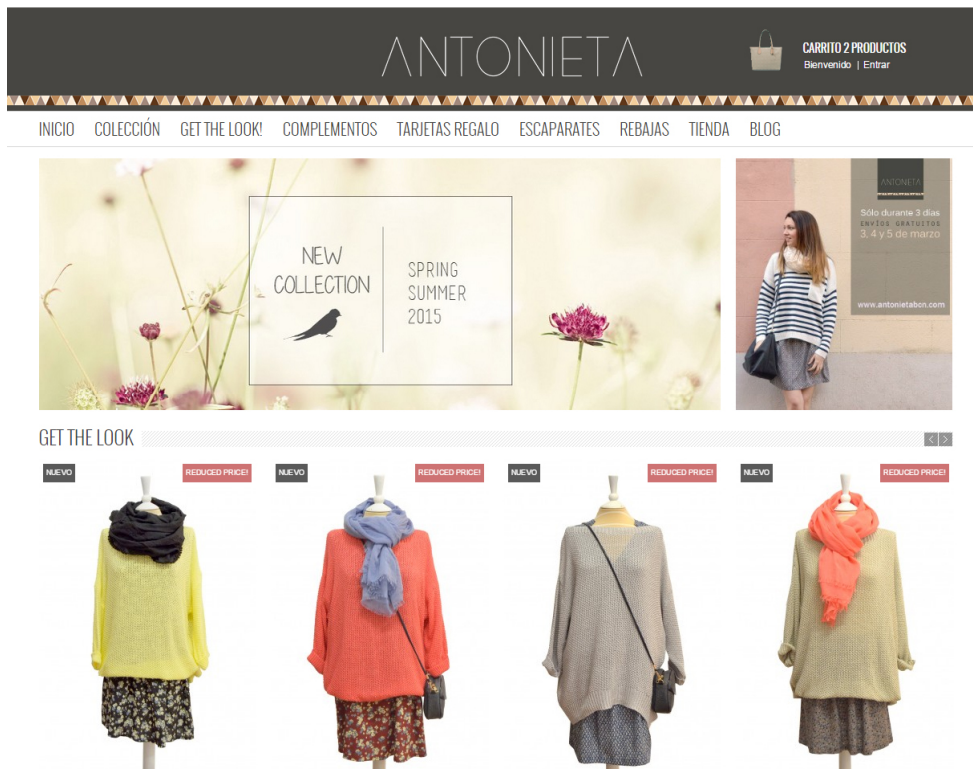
ANTONIETA

CARRITO 2 PRODUCTOS
Bienvenido | Entrar

INICIO COLECCIÓN GET THE LOOK! COMPLEMENTOS TARJETAS REGALO ESCAPARATES REBAJAS TIENDA BLOG

NEW COLLECTION

SPRING SUMMER 2015

ANTONIETA

Sólo durante 3 días
ENVÍOS GRATUITOS
3, 4 y 5 de marzo

www.antonietabon.com

GET THE LOOK

NUEVO REDUCED PRICE!

NUEVO REDUCED PRICE!

NUEVO REDUCED PRICE!

NUEVO REDUCED PRICE!